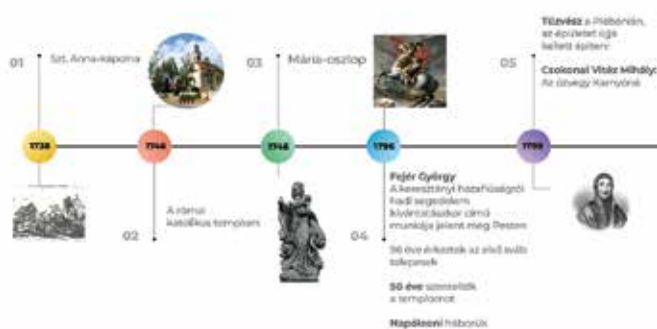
01

Szt. Anna-kápolna

03

Mária-oszlop

05

Tűzvész a Plébánián, az épületet újra kellett építeni

Csokonai Vitéz Mihály: Az özvegy Karnyóné

1738

1744

1748

1796

1799

02

A római katolikus templom

04

Fejér György
A keresztény hazafiságról hadi segedelem kívánalaskor című munkája jelent meg Pesten

96 éve érkeztek az első svéb telepesek

50 éve szentelték a templomot

Napóleoni háborúk